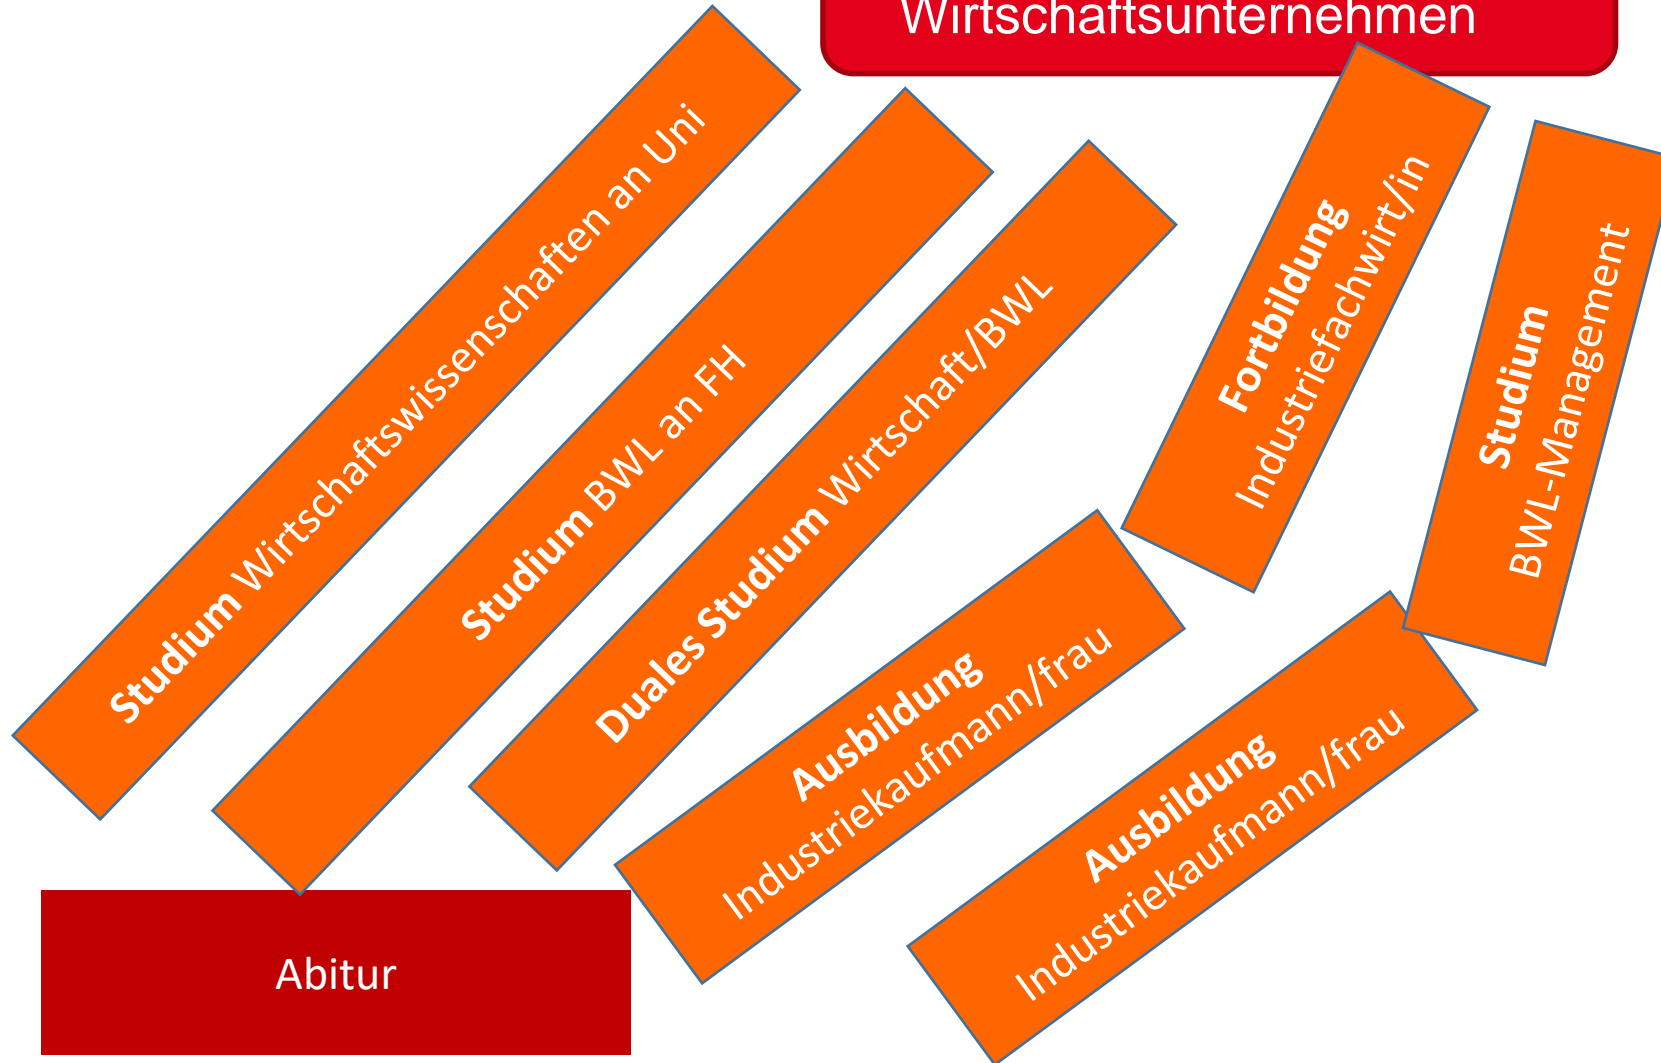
Wirtschaftsunternehmen

Studium Wirtschaftswissenschaften an Uni

Studium BWL an FH

Duales Studium Wirtschaft/BWL

Fortbildung Industriefachwirt/in

Studium BWL-Management

Ausbildung Industriekaufmann/frau

Ausbildung Industriekaufmann/frau

Abitur